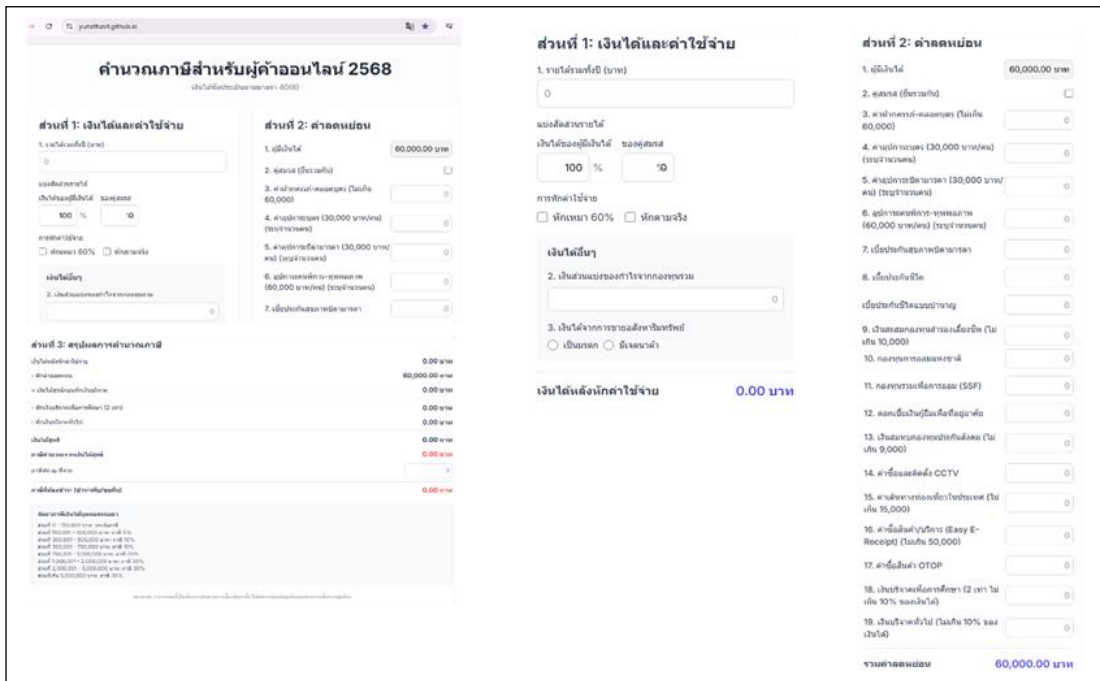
yunathust.github.io

คำนวณภาษีสำหรับผู้ค้าออนไลน์ 2568

เงินได้พึงประเมินตามมาตรา 40(8)

ส่วนที่ 1: เงินได้และค่าใช้จ่าย

1. รายได้รวมทั้งปี (บาท)

0

แบ่งสัดส่วนรายได้

เงินได้ของผู้มีเงินได้ ของคู่สมรส

100 % 0

การหักค่าใช้จ่าย

หักเหมา 60% หักตามจริง

เงินได้อื่นๆ

2. เงินส่วนแบ่งของกำไรจากกองทุนรวม

0

3. เงินได้จากการขายอสังหาริมทรัพย์

เป็นมรดก มีเจตนาค้า

เงินได้หลังหักค่าใช้จ่าย 0.00 บาท

ส่วนที่ 2: ค่าลดหย่อน

1. ผู้มีเงินได้ 60,000.00 บาท

2. คู่สมรส (ไม่มีรายได้)

3. ค่าฝากครรภ์-คลอดบุตร (ไม่เกิน 60,000) 0

4. ค่าอุปการะบุตร (30,000 บาท/คน) (ระบุจำนวนคน) 0

5. ค่าอุปการะบิดามารดา (30,000 บาท/คน) (ระบุจำนวนคน) 0

6. อุปการะคนพิการ-ทุพพลภาพ (60,000 บาท/คน) (ระบุจำนวนคน) 0

7. เบี้ยประกันสุขภาพบิดามารดา 0

8. เบี้ยประกันชีวิต 0

เบี้ยประกันชีวิตแบบบำนาญ 0

9. เงินสะสมกองทุนสำรองเลี้ยงชีพ (ไม่เกิน 10,000) 0

10. กองทุนการออมแห่งชาติ 0

11. กองทุนรวมเพื่อการออม (SSF) 0

12. ดอกเบี้ยเงินกู้ยืมเพื่อที่อยู่อาศัย 0

13. เงินสมทบกองทุนประกันสังคม (ไม่เกิน 9,000) 0

14. ค่าซื้อและติดตั้ง CCTV 0

15. ค่าเดินทางท่องเที่ยวในประเทศ (ไม่เกิน 15,000) 0

16. ค่าซื้อสินค้า/บริการ (Easy E-Receipt) (ไม่เกิน 50,000) 0

17. ค่าซื้อสินค้า OTOP 0

18. เงินบริจาคเพื่อการศึกษา (2 เท่า ไม่เกิน 10% ของเงินได้) 0

19. เงินบริจาคทั่วไป (ไม่เกิน 10% ของเงินได้) 0

รวมค่าลดหย่อน 60,000.00 บาท

ส่วนที่ 3: สรุปผลการคำนวณภาษี

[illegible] 0.00 บาท
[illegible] 60,000.00 บาท
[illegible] 0.00 บาท
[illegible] 0.00 บาท
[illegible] 0.00 บาท
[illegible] 0.00 บาท
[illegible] 0.00 บาท
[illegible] 0.00 บาท
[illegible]